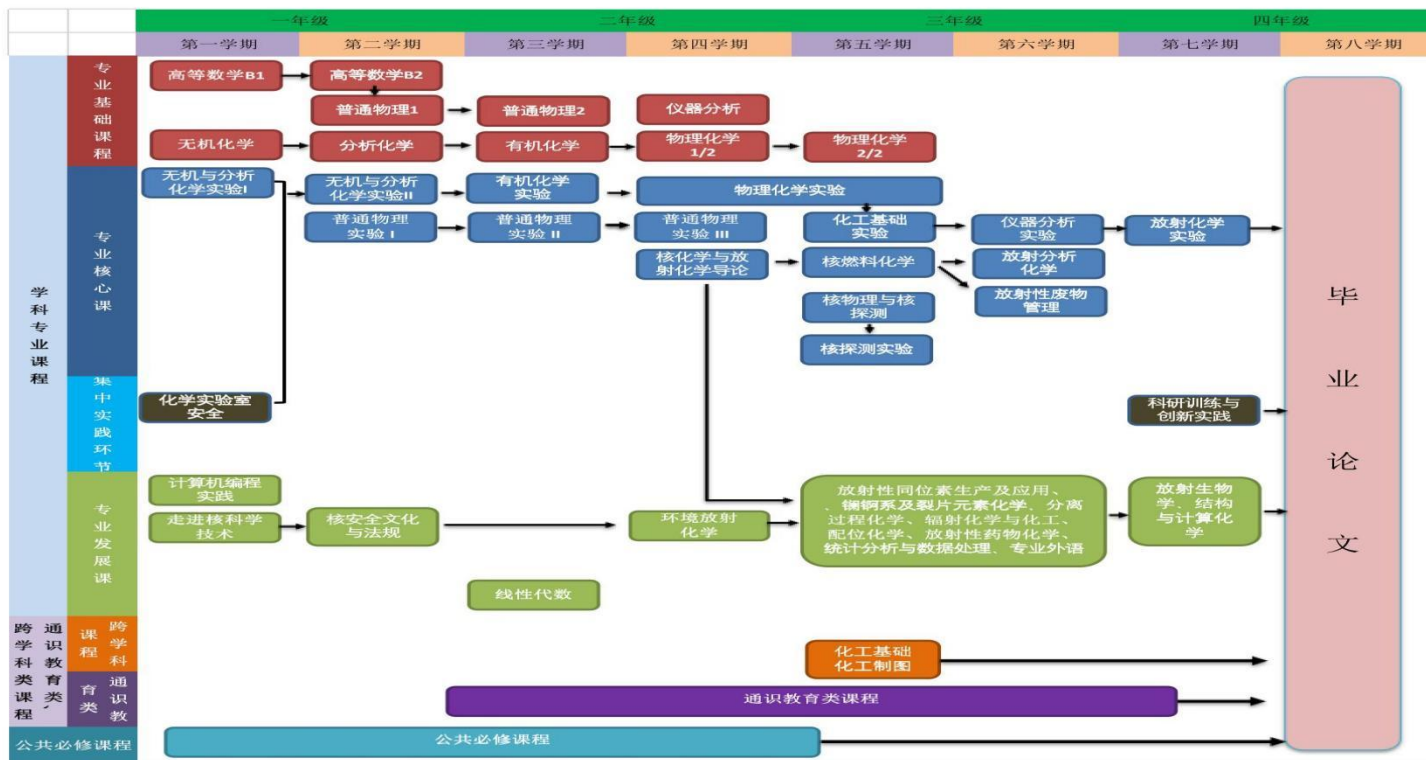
一年级 二年级 三年级 四年级

第一学期 第二学期 第三学期 第四学期 第五学期 第六学期 第七学期 第八学期

学科专业课程

专业基础课程

高等数学B1
高等数学B2
普通物理1
普通物理2
仪器分析
无机化学
分析化学
有机化学
物理化学 1/2
物理化学 2/2

专业核心课

无机与分析化学实验I
无机与分析化学实验II
有机化学实验
物理化学实验
普通物理实验 I
普通物理实验 II
普通物理实验 III
化工基础实验
仪器分析实验
放射化学实验
核化学与放射化学导论
核燃料化学
放射分析化学
放射性废物管理
核物理与核探测
核探测实验

集中实践环节

化学实验室安全
科研训练与创新实践

专业发展课

计算机编程实践
走进核科学技术
核安全文化与法规
环境放射化学
放射性同位素生产及应用、、镧锕系及裂片元素化学、分离过程化学、辐射化学与化工、配位化学、放射性药物化学、统计分析与数据处理、专业外语
放射生物学、结构与计算化学
线性代数

毕业论文

跨学科类课程
跨学科课程
化工基础 化工制图

通识教育类
通识教育类课程

公共必修课程
公共必修课程